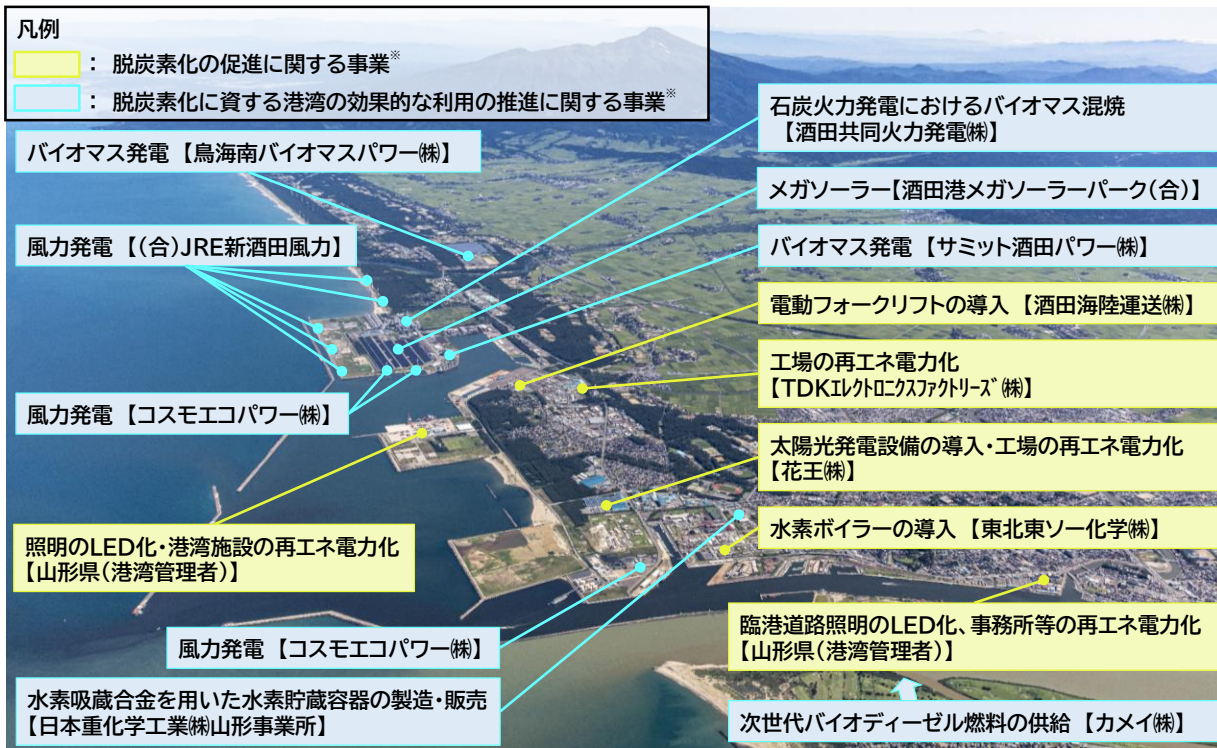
凡例

：脱炭素化の促進に関する事業※

：脱炭素化に資する港湾の効果的な利用の推進に関する事業※

バイオマス発電【鳥海南バイオマスパワー㈱】

石炭火力発電におけるバイオマス混焼【酒田共同火力発電㈱】

メガソーラー【酒田港メガソーラーパーク(合)】

風力発電【(合)JRE新酒田風力】

バイオマス発電【サミット酒田パワー㈱】

電動フォークリフトの導入【酒田海陸運送㈱】

工場の再エネ電力化【TDKエレクトロニクスファクトリーズ㈱】

風力発電【コスモエコパワー㈱】

太陽光発電設備の導入・工場の再エネ電力化【花王㈱】

水素ボイラーの導入【東北東ソー化学㈱】

照明のLED化・港湾施設の再エネ電力化【山形県(港湾管理者)】

臨港道路照明のLED化、事務所等の再エネ電力化【山形県(港湾管理者)】

風力発電【コスモエコパワー㈱】

水素吸蔵合金を用いた水素貯蔵容器の製造・販売【日本重化学工業㈱山形事業所】

次世代バイオディーゼル燃料の供給【カメイ㈱】